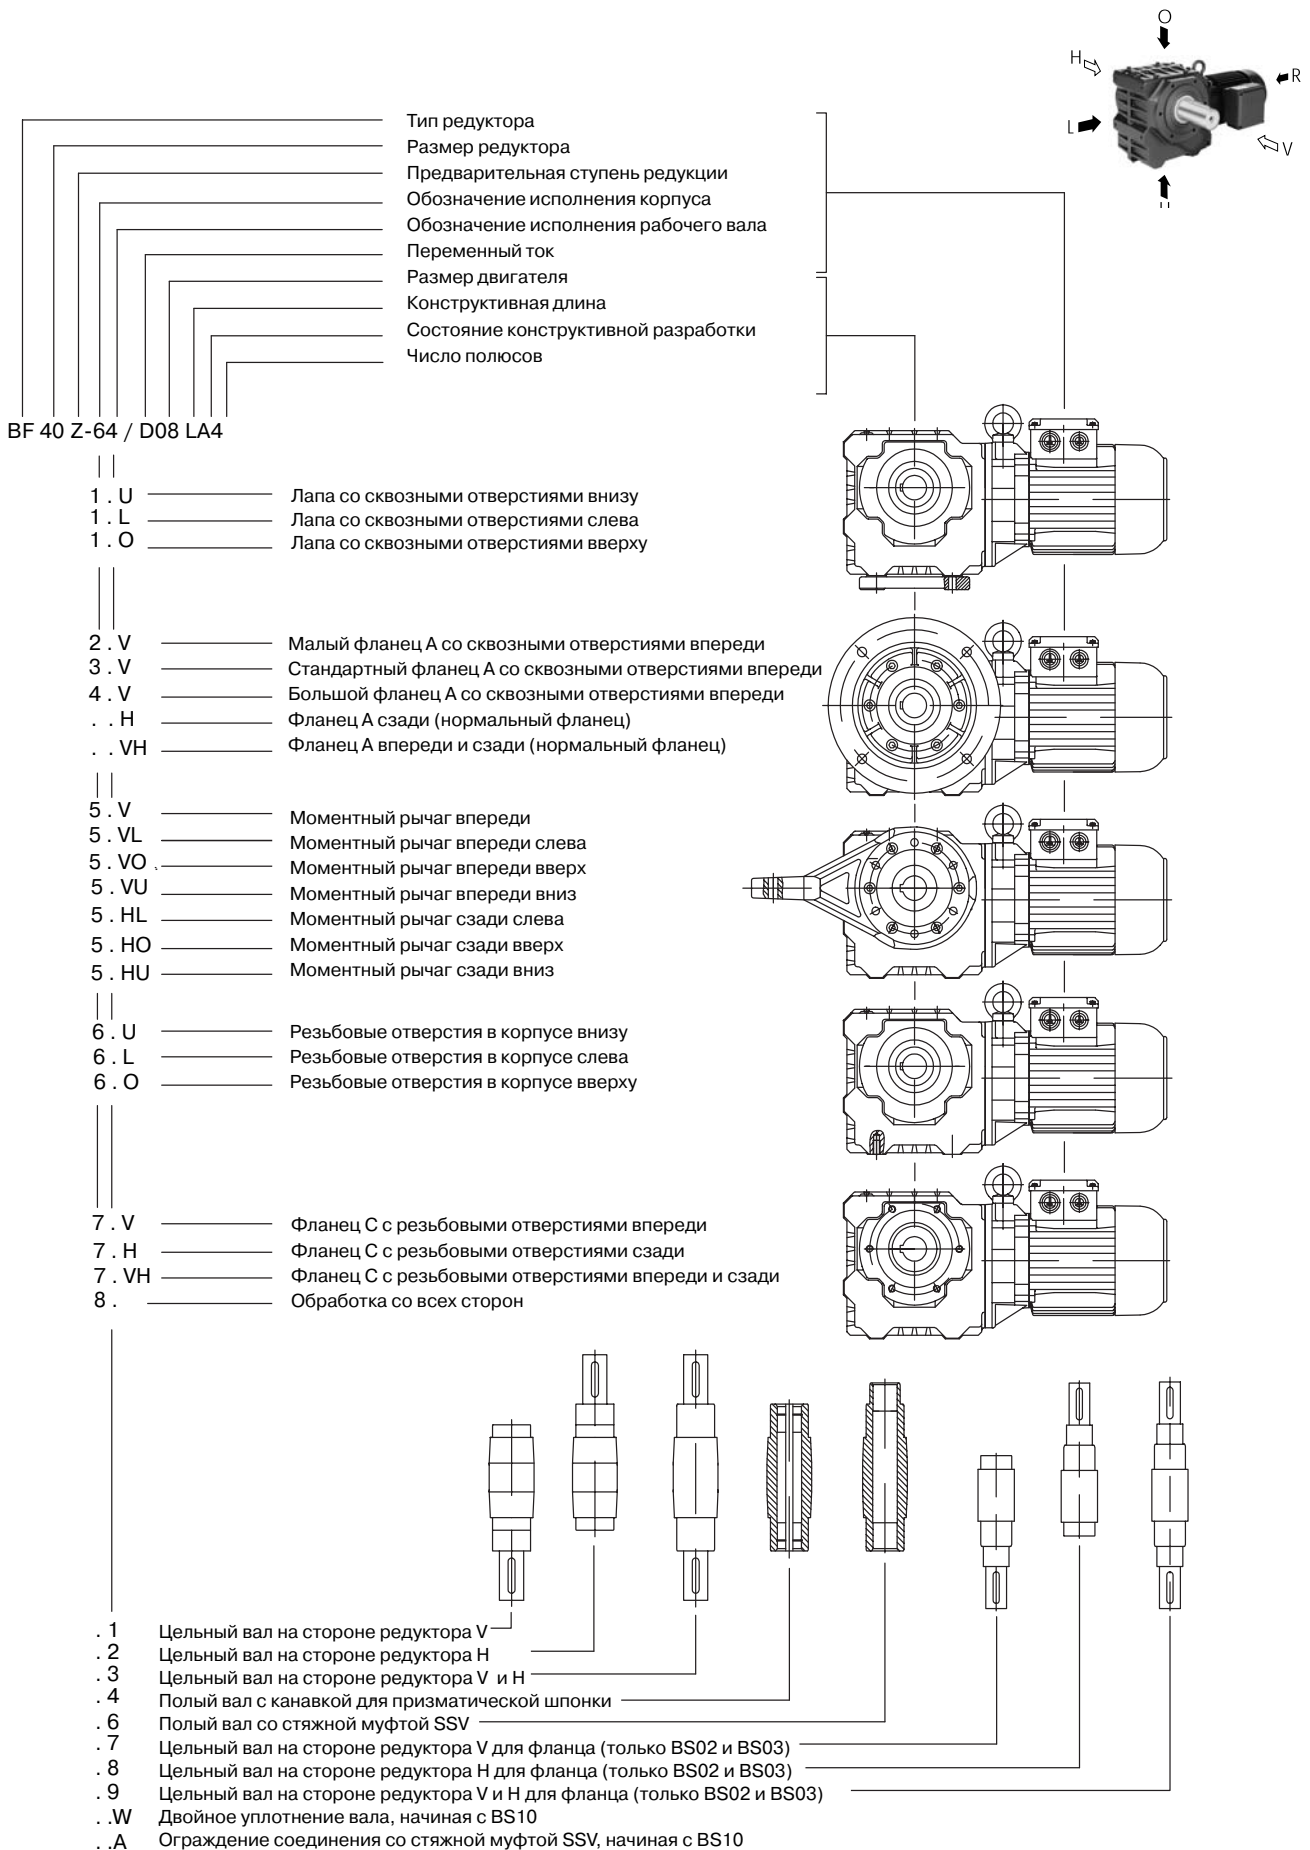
O
H
R
L
V
U

Тип редуктора
Размер редуктора
Предварительная ступень редукции
Обозначение исполнения корпуса
Обозначение исполнения рабочего вала
Переменный ток
Размер двигателя
Конструктивная длина
Состояние конструктивной разработки
Число полюсов

BF 40 Z-64 / D08 LA4

1 . U Лапа со сквозными отверстиями внизу
1 . L Лапа со сквозными отверстиями слева
1 . O Лапа со сквозными отверстиями вверху

2 . V Малый фланец A со сквозными отверстиями впереди
3 . V Стандартный фланец A со сквозными отверстиями впереди
4 . V Большой фланец A со сквозными отверстиями впереди
. . H Фланец A сзади (нормальный фланец)
. . VH Фланец A впереди и сзади (нормальный фланец)

5 . V Моментный рычаг впереди
5 . VL Моментный рычаг впереди слева
5 . VO Моментный рычаг впереди вверх
5 . VU Моментный рычаг впереди вниз
5 . HL Моментный рычаг сзади слева
5 . HO Моментный рычаг сзади вверх
5 . HU Моментный рычаг сзади вниз

6 . U Резьбовые отверстия в корпусе внизу
6 . L Резьбовые отверстия в корпусе слева
6 . O Резьбовые отверстия в корпусе вверху

7 . V Фланец C с резьбовыми отверстиями впереди
7 . H Фланец C с резьбовыми отверстиями сзади
7 . VH Фланец C с резьбовыми отверстиями впереди и сзади
8 . Обработка со всех сторон

. 1 Цельный вал на стороне редуктора V
. 2 Цельный вал на стороне редуктора H
. 3 Цельный вал на стороне редуктора V и H
. 4 Полый вал с канавкой для призматической шпонки
. 6 Полый вал со стяжной муфтой SSV
. 7 Цельный вал на стороне редуктора V для фланца (только BS02 и BS03)
. 8 Цельный вал на стороне редуктора H для фланца (только BS02 и BS03)
. 9 Цельный вал на стороне редуктора V и H для фланца (только BS02 и BS03)
. .W Двойное уплотнение вала, начиная с BS10
. .A Ограждение соединения со стяжной муфтой SSV, начиная с BS10